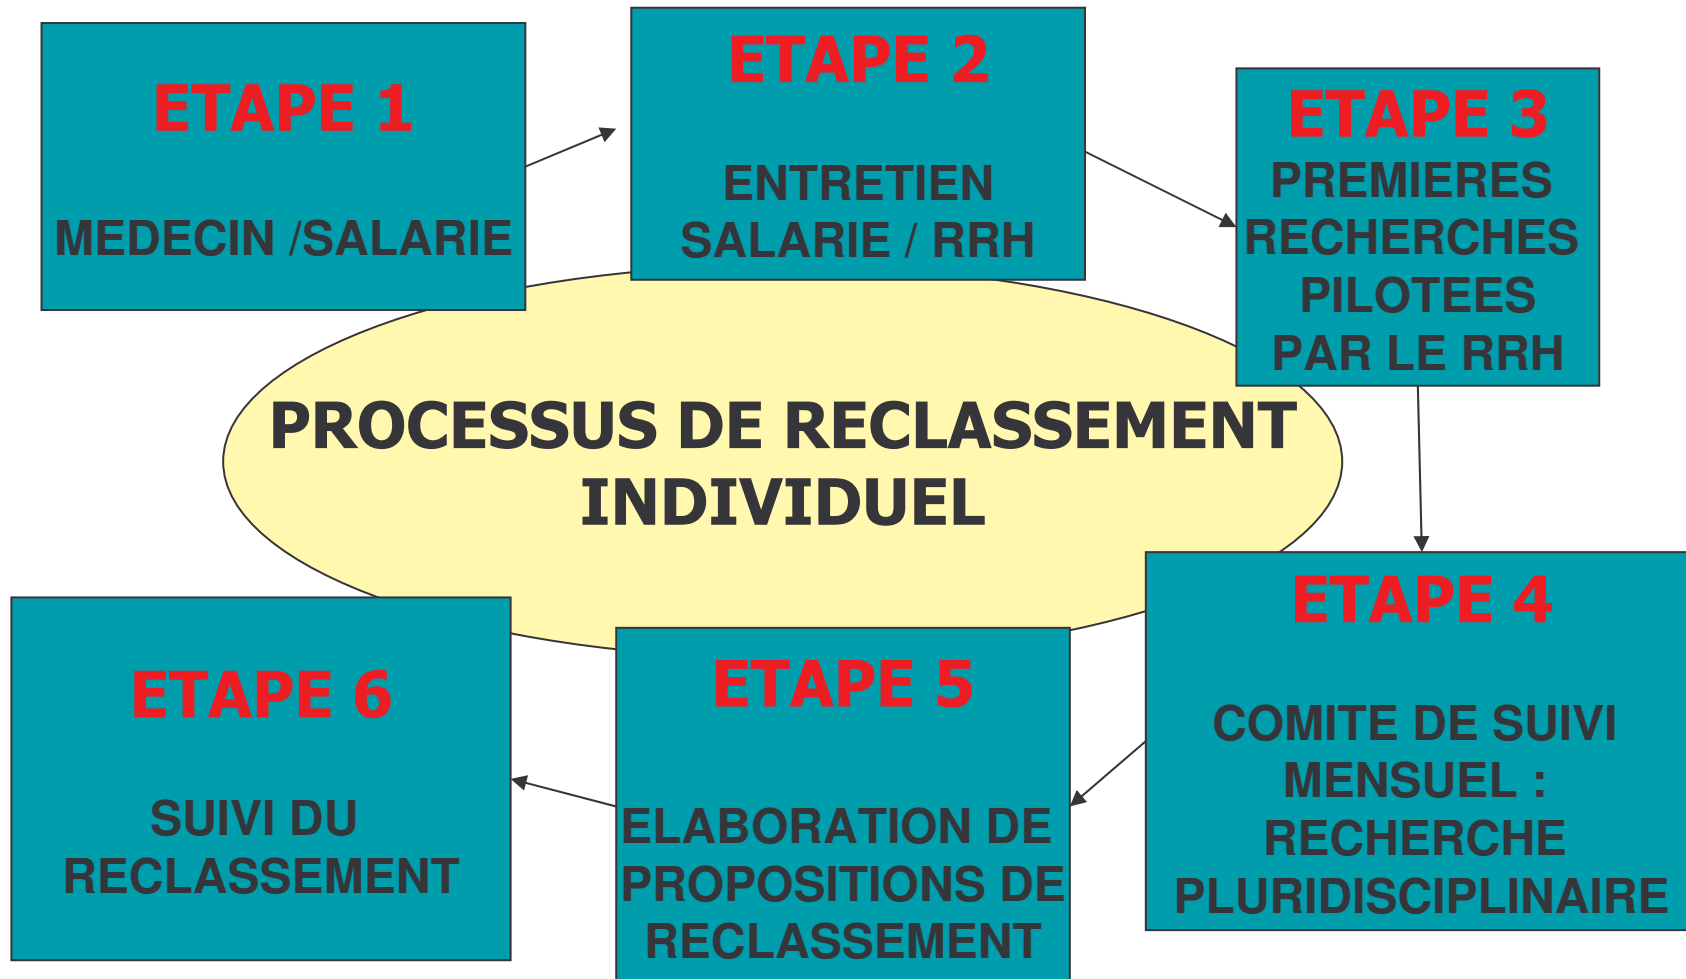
ETAPE 1

MEDECIN /SALARIE

ETAPE 2

ENTRETIEN SALARIE / RRH

ETAPE 3

PREMIERES RECHERCHES PILOTEES PAR LE RRH

PROCESSUS DE RECLASSEMENT INDIVIDUEL

ETAPE 4

COMITE DE SUIVI MENSUEL : RECHERCHE PLURIDISCIPLINAIRE

ETAPE 5

ELABORATION DE PROPOSITIONS DE RECLASSEMENT

ETAPE 6

SUIVI DU RECLASSEMENT